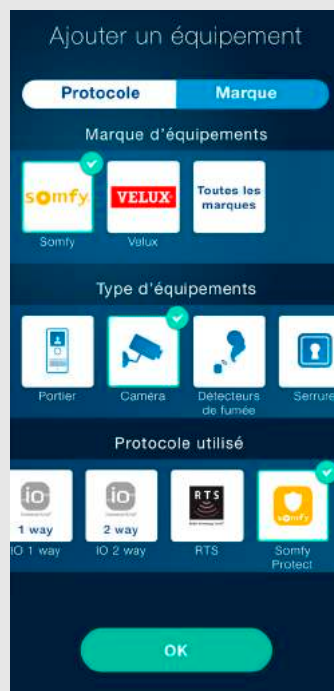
Ajouter un équipement

Protocole
Marque

Marque d'équipements

somfy
Somfy

VELUX
Velux

Toutes les marques

Type d'équipements

Portier

Caméra

Détecteurs de fumée

Serrure

Protocole utilisé

io
1 way
iO 1 way

io
2 way
iO 2 way

RTS
RTS

somfy
Somfy Protect

OK